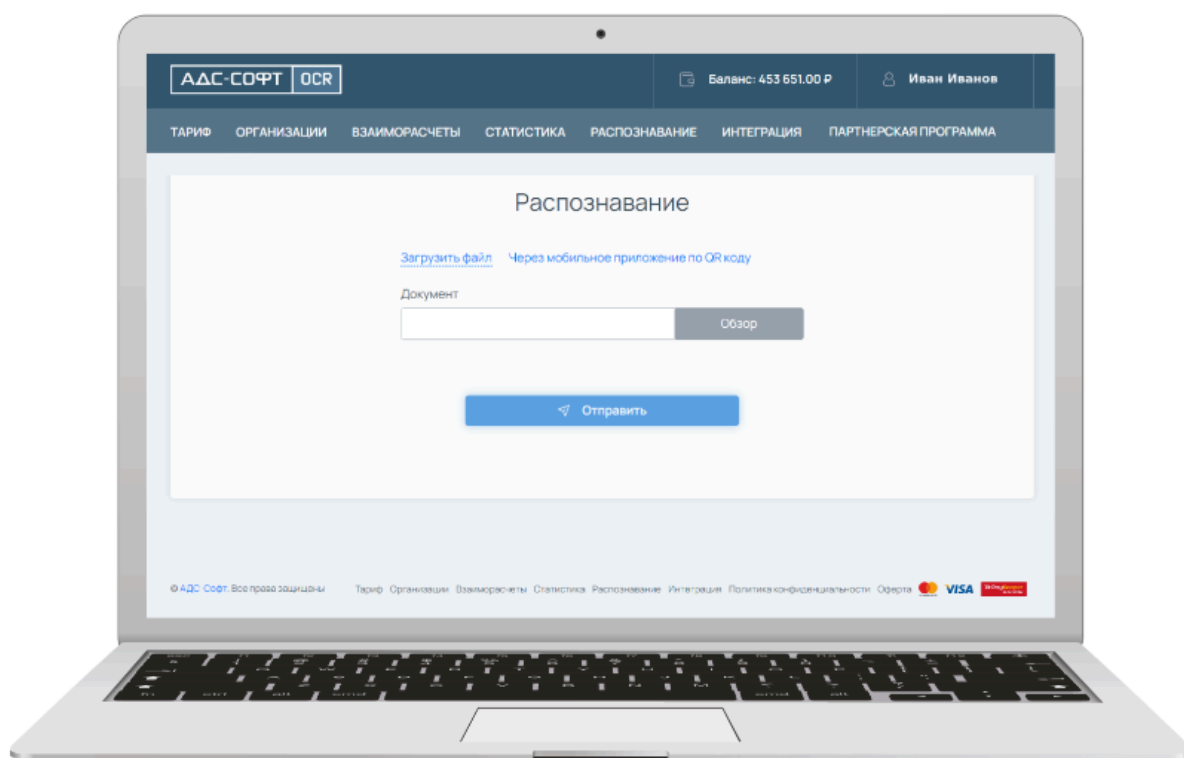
АДС-СОФТ OCR

Баланс: 453 651.00 ₽

Иван Иванов

ТАРИФ ОРГАНИЗАЦИИ ВЗАИМОРАСЧЕТЫ СТАТИСТИКА РАСПОЗНАВАНИЕ ИНТЕГРАЦИЯ ПАРТНЕРСКАЯ ПРОГРАММА

Распознавание

Загрузить файл Через мобильное приложение по QR коду

Документ

Обзор

Отправить

© АДС Софт. Все права защищены

Тариф Организации Взаиморасчеты Статистика Распознавание Интеграция Политика конфиденциальности Оферта VISA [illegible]